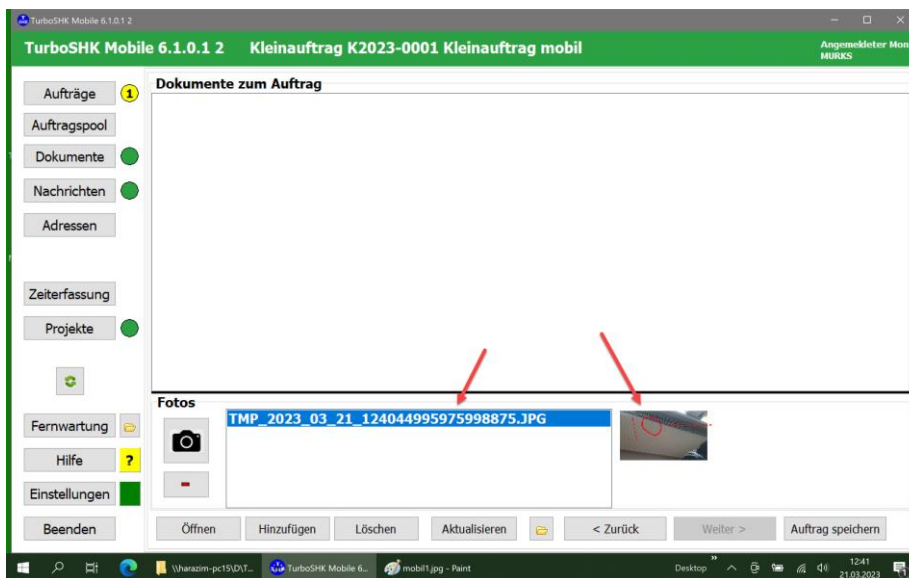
TurboSHK Mobile 6.1.0.1 2

TurboSHK Mobile 6.1.0.1 2 Kleinauftrag K2023-0001 Kleinauftrag mobil

Angemeldeter Mon
MURKS

Aufträge
1
Auftragspool
Dokumente
Nachrichten
Adressen
Zeiterfassung
Projekte
Fernwartung
Hilfe
?
Einstellungen
Beenden

Dokumente zum Auftrag

Fotos

TMP_2023_03_21_124044995975998875.JPG

-

Öffnen
Hinzufügen
Löschen
Aktualisieren
< Zurück
Weiter >
Auftrag speichern

\\harazim-pc15\D\T...
TurboSHK Mobile 6...
mobil1.jpg - Paint
Desktop
12:41
21.03.2023